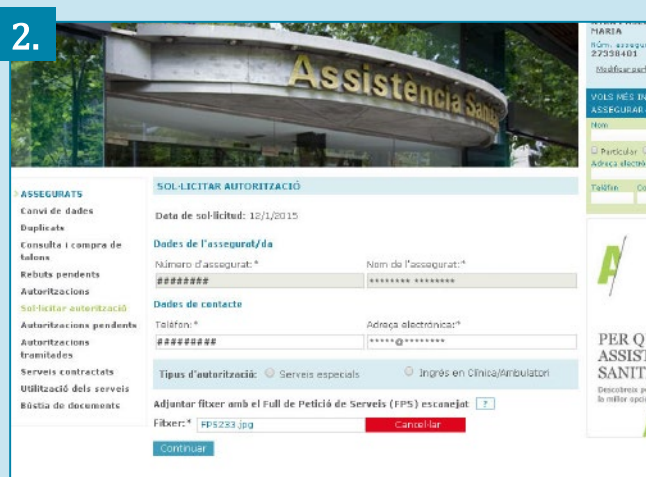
2.

Assistència Sani

MARIA
Núm. assegu
27338401
Modificar perf

VOLS MÉS IN
ASSEGURAR
Nom
Particular
Adreça electró
Telèfon Co

ASSEGURATS
Canvi de dades
Duplicats
Consulta i compra de talons
Rebuts pendents
Autoritzacions
Sol·licitar autorització
Autoritzacions pendents
Autoritzacions tramitades
Serveis contractats
Utilització dels serveis
Bústia de documents

SOL·LICITAR AUTORITZACIÓ

Data de sol·licitud: 12/1/2015

Dades de l'assegurat/da
Número d'assegurat:*
########
Nom de l'assegurat:*
******** ********

Dades de contacte
Telèfon:*
#########
Adreça electrònica:*
*****@********

Tipus d'autorització: Serveis especials Ingrés en Clínica/Ambulatori

Adjuntar fitxer amb el Full de Petició de Serveis (FPS) escanejat ?
Fitxer:* FPS233.jpg Cancel·lar

Continuar

PER Q
ASSIST
SANIT
Descobreix p
la millor opci